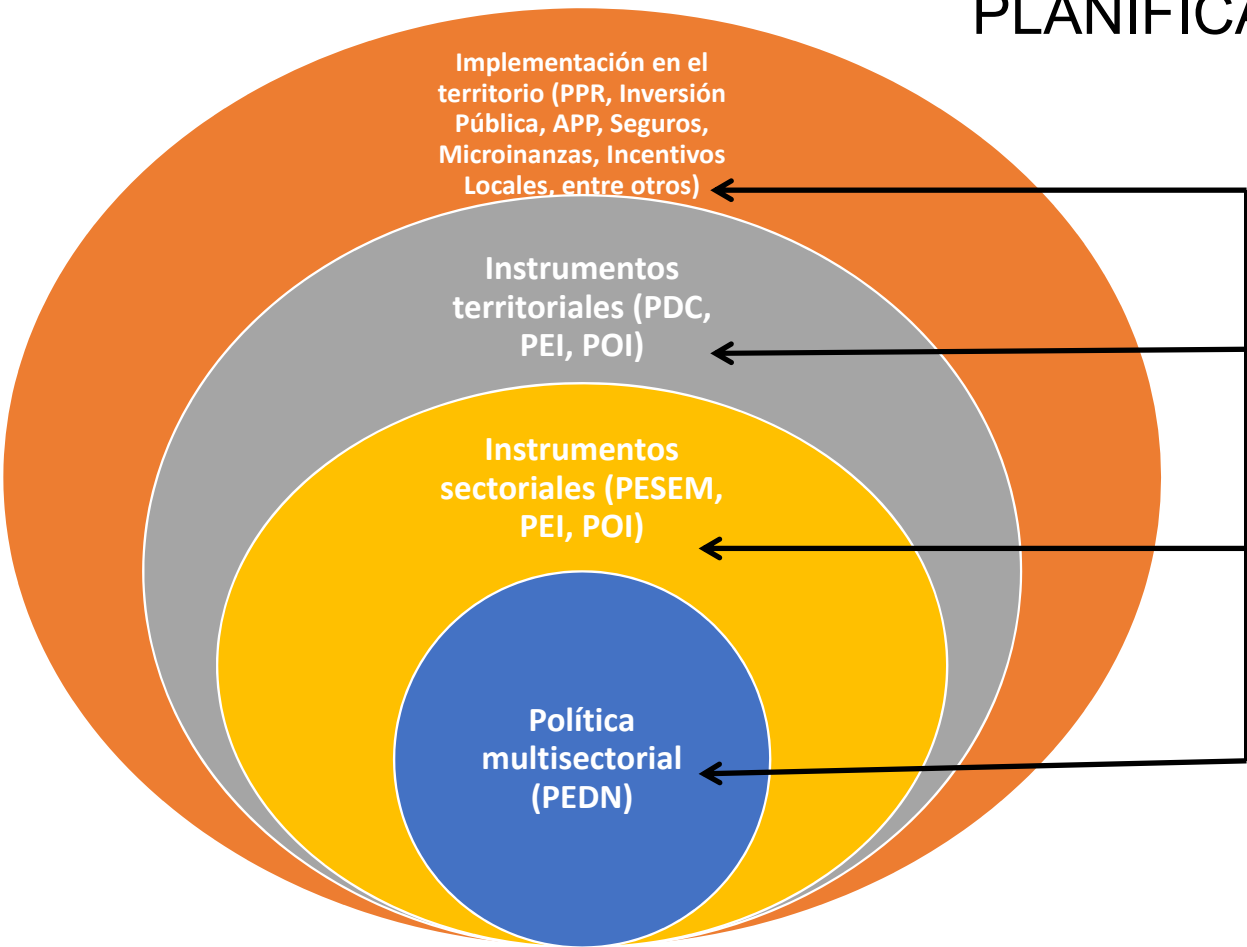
PLANIFICA

Implementación en el territorio (PPR, Inversión Pública, APP, Seguros, Microinanzas, Incentivos Locales, entre otros)

Instrumentos territoriales (PDC, PEI, POI)

Instrumentos sectoriales (PESEM, PEI, POI)

Política multisectorial (PEDN)